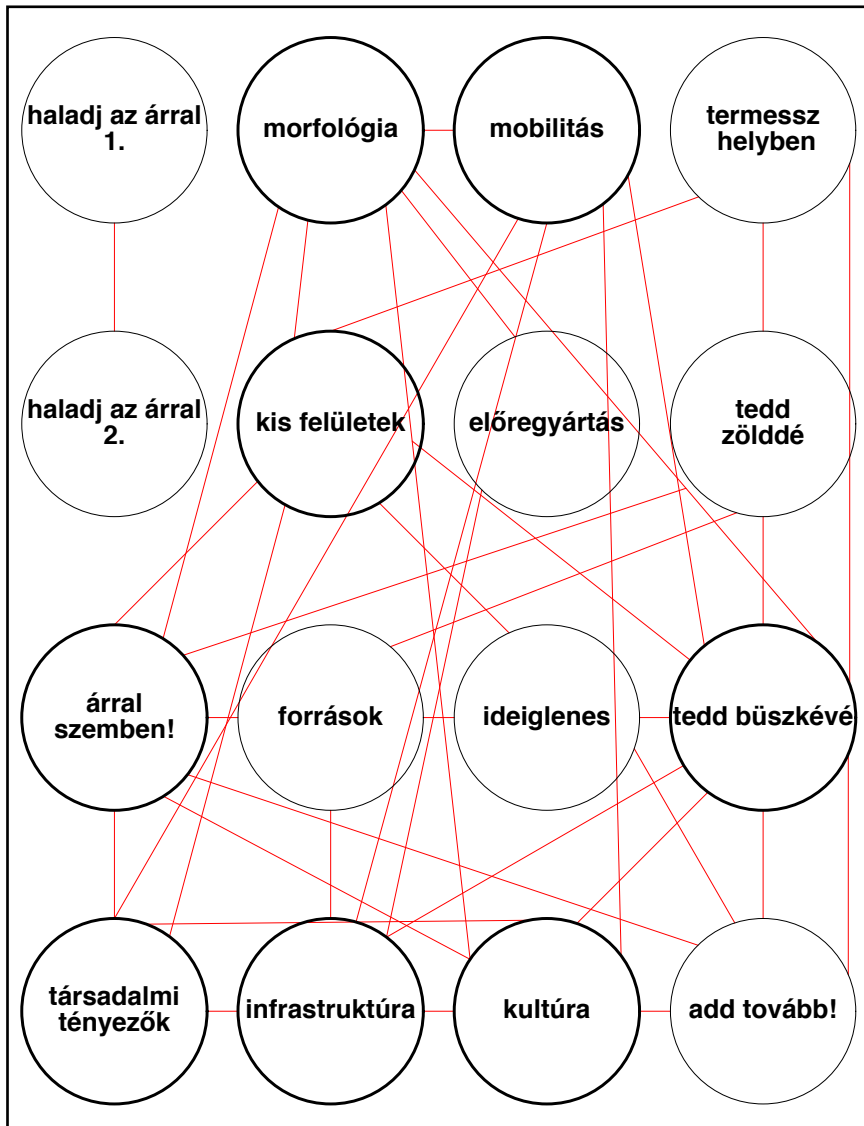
haladj az árral 1.

morfológia

mobilitás

termessz helyben

haladj az árral 2.

kis felületek

előregyártás

tedd zölddé

árral szemben!

források

ideiglenes

tedd büszkévé

társadalmi tényezők

infrastruktúra

kultúra

add tovább!